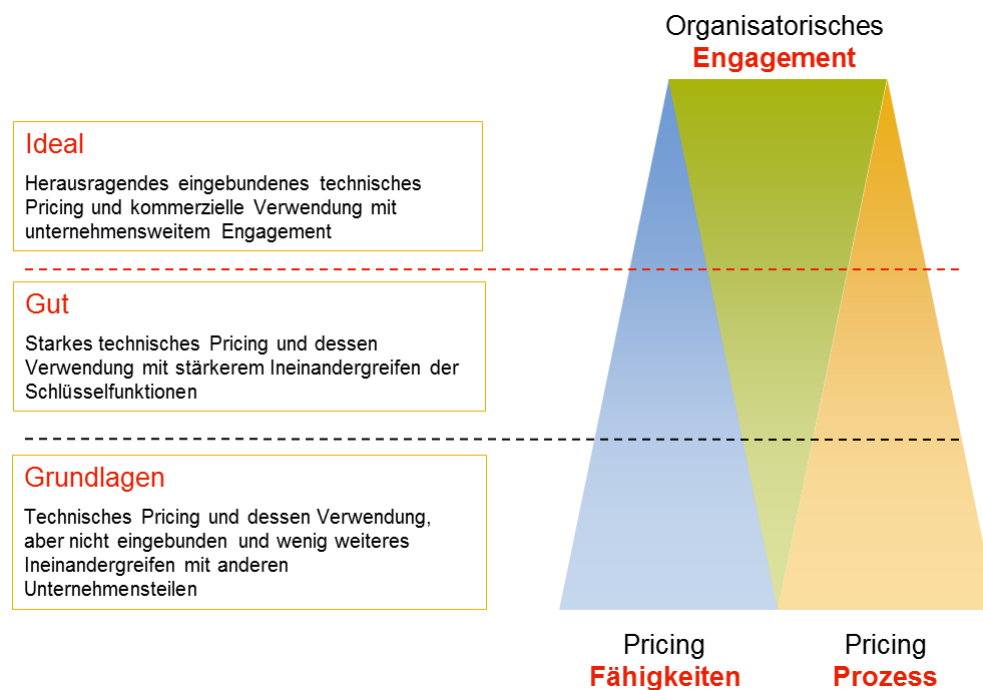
Organisatorisches
Engagement

Ideal

Herausragendes eingebundenes technisches Pricing und kommerzielle Verwendung mit unternehmensweitem Engagement

Gut

Starkes technisches Pricing und dessen Verwendung mit stärkerem Ineinandergreifen der Schlüsselfunktionen

Grundlagen

Technisches Pricing und dessen Verwendung, aber nicht eingebunden und wenig weiteres Ineinandergreifen mit anderen Unternehmensteilen

Pricing
Fähigkeiten

Pricing
Prozess